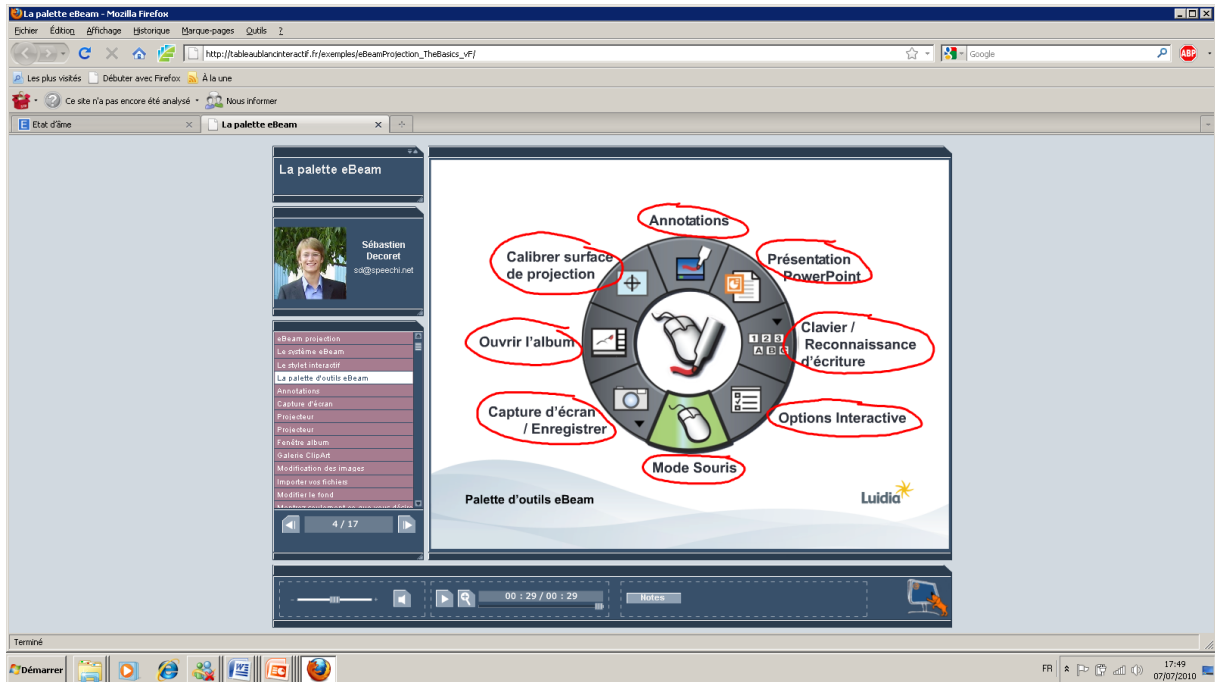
La palette eBeam - Mozilla Firefox

Fichier Édition Affichage Historique Marque-pages Outils ?

http://tableaublancinteractif.fr/exemples/eBeamProjection_TheBasics_vF/

Google

Les plus visités Débuter avec Firefox À la une

Ce site n'a pas encore été analysé Nous informer

Etat d'âme

La palette eBeam

La palette eBeam

Sébastien Decoret
sd@speechi.net

eBeam projection
Le système eBeam
Le stylet interactif
La palette d'outils eBeam
Annotations
Capture d'écran
Projecteur
Projecteur
Fenêtre album
Galerie ClipArt
Modification des images
Importer vos fichiers
Modifier le fond
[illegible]

4 / 17

Annotations
Calibrer surface de projection
Présentation PowerPoint
Ouvrir l'album
Clavier / Reconnaissance d'écriture
Capture d'écran / Enregistrer
Options Interactive
Mode Souris
Palette d'outils eBeam
Luidia

00 : 29 / 00 : 29
Notes

Terminé

Démarrer

FR
17:49
07/07/2010